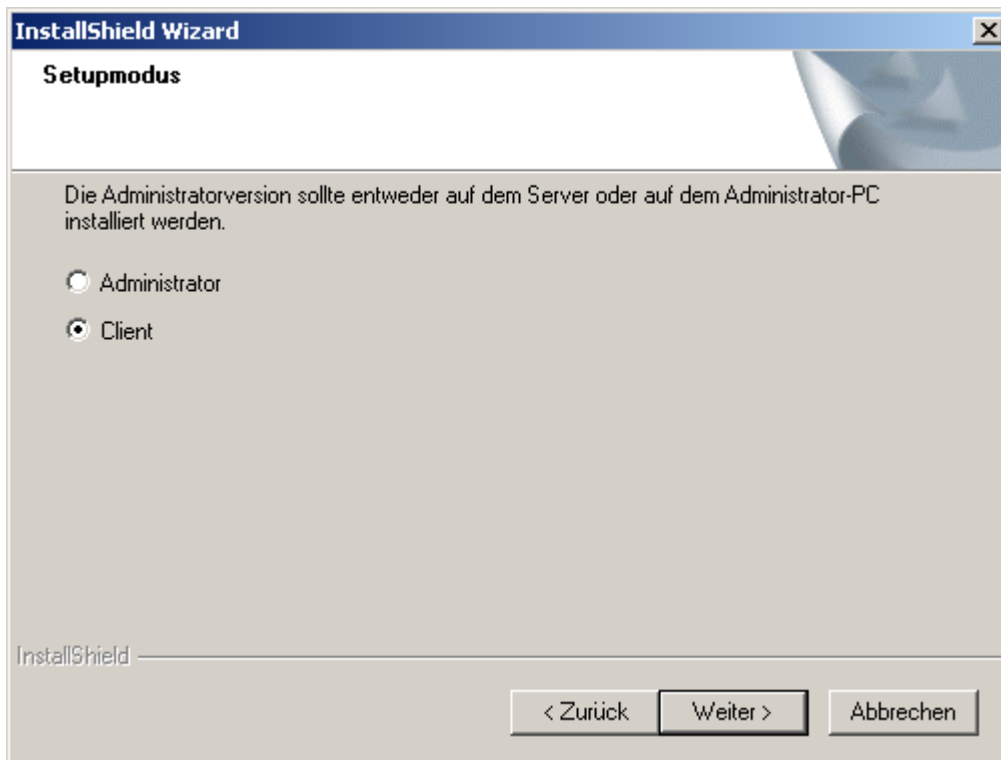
InstallShield Wizard

Setupmodus

Die Administratorversion sollte entweder auf dem Server oder auf dem Administrator-PC installiert werden.

Administrator

Client

InstallShield

< Zurück

Weiter >

Abbrechen